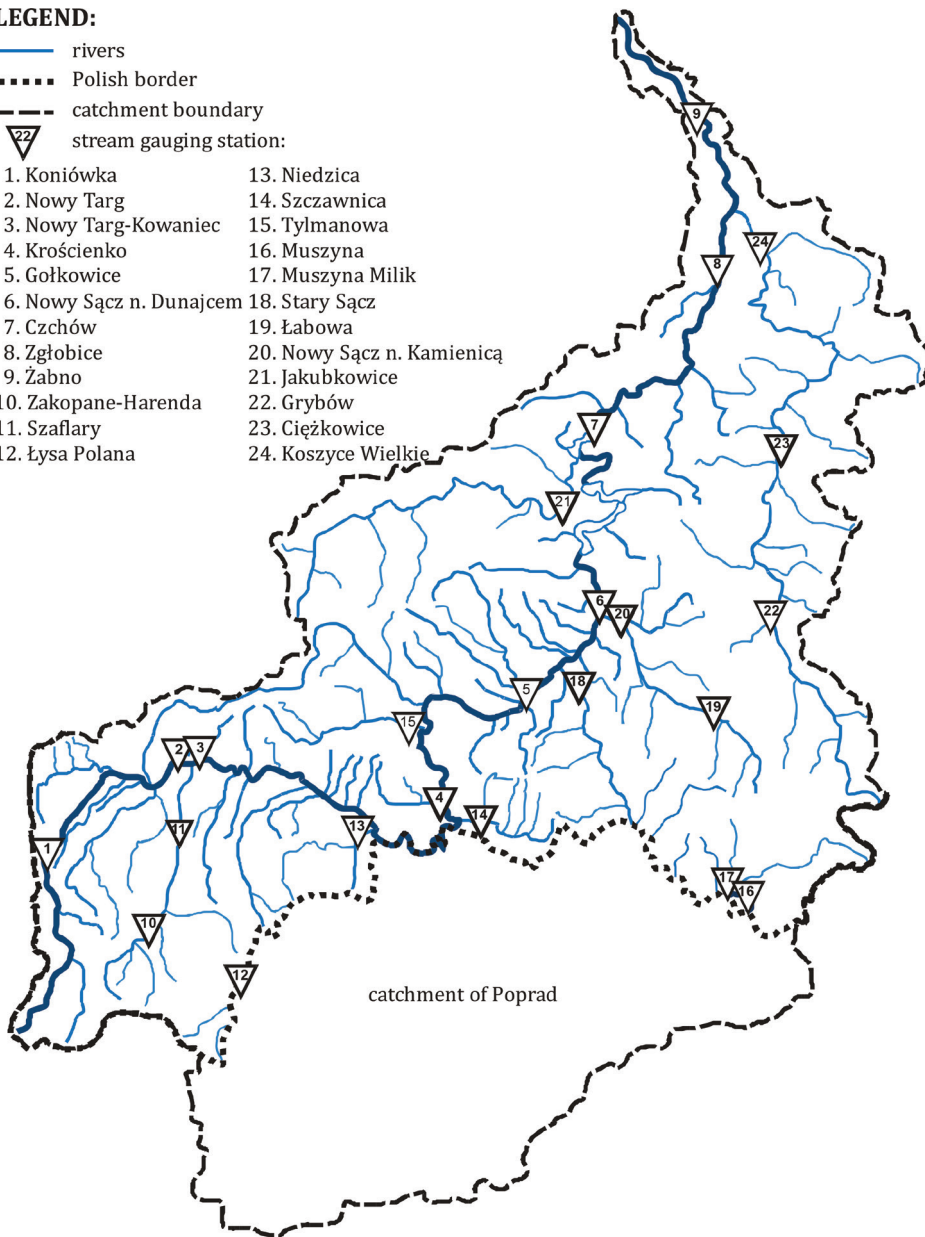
LEGEND:
rivers
Polish border
catchment boundary
22 stream gauging station:

1. Koniówka
2. Nowy Targ
3. Nowy Targ-Kowaniec
4. Krościenko
5. Gołkowice
6. Nowy Sącz n. Dunajcem
7. Czchów
8. Zgłobice
9. Żabno
10. Zakopane-Harenda
11. Szaflary
12. Łysa Polana

13. Niedzica
14. Szczawnica
15. Tylmanowa
16. Muszyna
17. Muszyna Milik
18. Stary Sącz
19. Łabowa
20. Nowy Sącz n. Kamienicą
21. Jakubkowice
22. Grybów
23. Ciężkowice
24. Koszyce Wielkie

9
24
8
7
23
21
6
20
22
5
18
19
15
2
3
4
14
11
13
1
17
16
10
12

catchment of Poprad